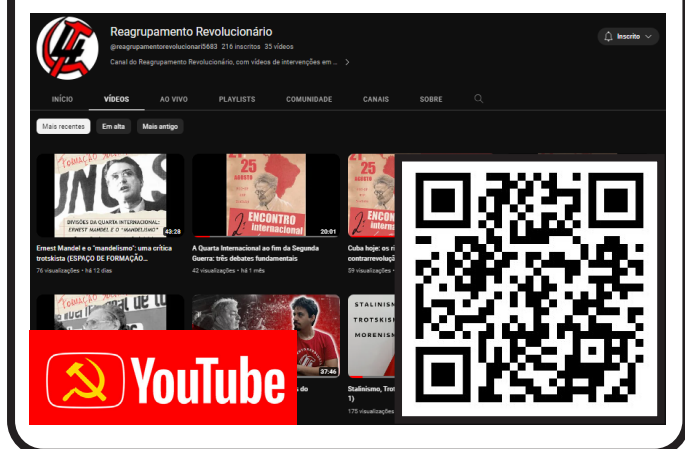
Reagrupamento Revolucionário

@reagrupamentorevolucionari5683 216 inscritos 35 vídeos

Canal do Reagrupamento Revolucionário, com vídeos de intervenções em ...

Inscrito

INÍCIO VÍDEOS AO VIVO PLAYLISTS COMUNIDADE CANAIS SOBRE

Mais recentes Em alta Mais antigo

FORMAÇÃO

DIVISÕES DA QUARTA INTERNACIONAL: ERNEST MANDEL E O "MANDELISMO"

43:28

Ernest Mandel e o "mandelismo": uma crítica trotskista (ESPAÇO DE FORMAÇÃO...

76 visualizações • há 12 dias

25 AGOSTO

2 ENCONTRO internacional

20:01

A Quarta Internacional ao fim da Segunda Guerra: três debates fundamentais

42 visualizações • há 1 mês

25 AGOSTO

2 ENCONTRO internacional

Cuba hoje: os ri contrarrevolução

59 visualizações

FORMAÇÃO

37:46

STALINISMO TROTSKISMO MORENISMO

Stalinismo, Trot 1)

175 visualizações

YouTube